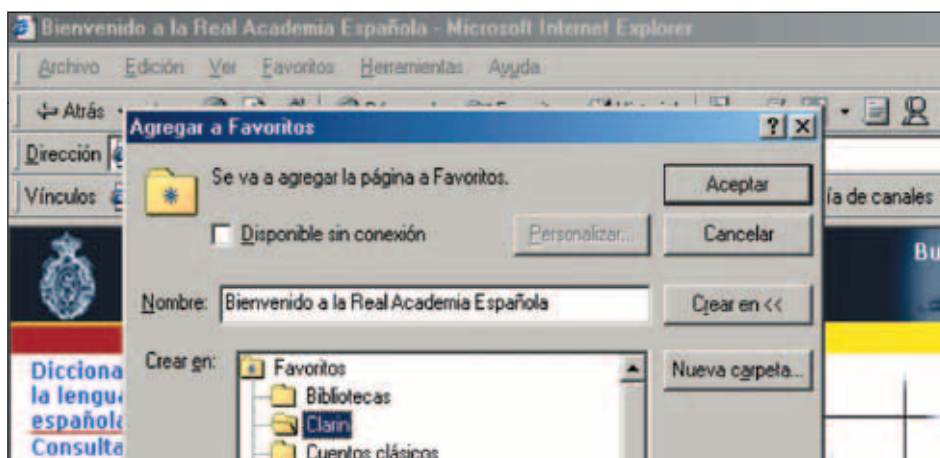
Bienvenido a la Real Academia Española - Microsoft Internet Explorer

Archivo Edición Ver Favoritos Herramientas Ayuda

Atrás

Dirección

Vínculos

ía de canales

Bu

Dicciona
la lengu
español
Consulta

Agregar a Favoritos

?

X

Se va a agregar la página a Favoritos.

Aceptar

Disponible sin conexión

Personalizar...

Cancelar

Nombre: Bienvenido a la Real Academia Española

Crear en <<

Crear en:

Favoritos

Bibliotecas

Clarín

Cuentos clásicos

Nueva carpeta...